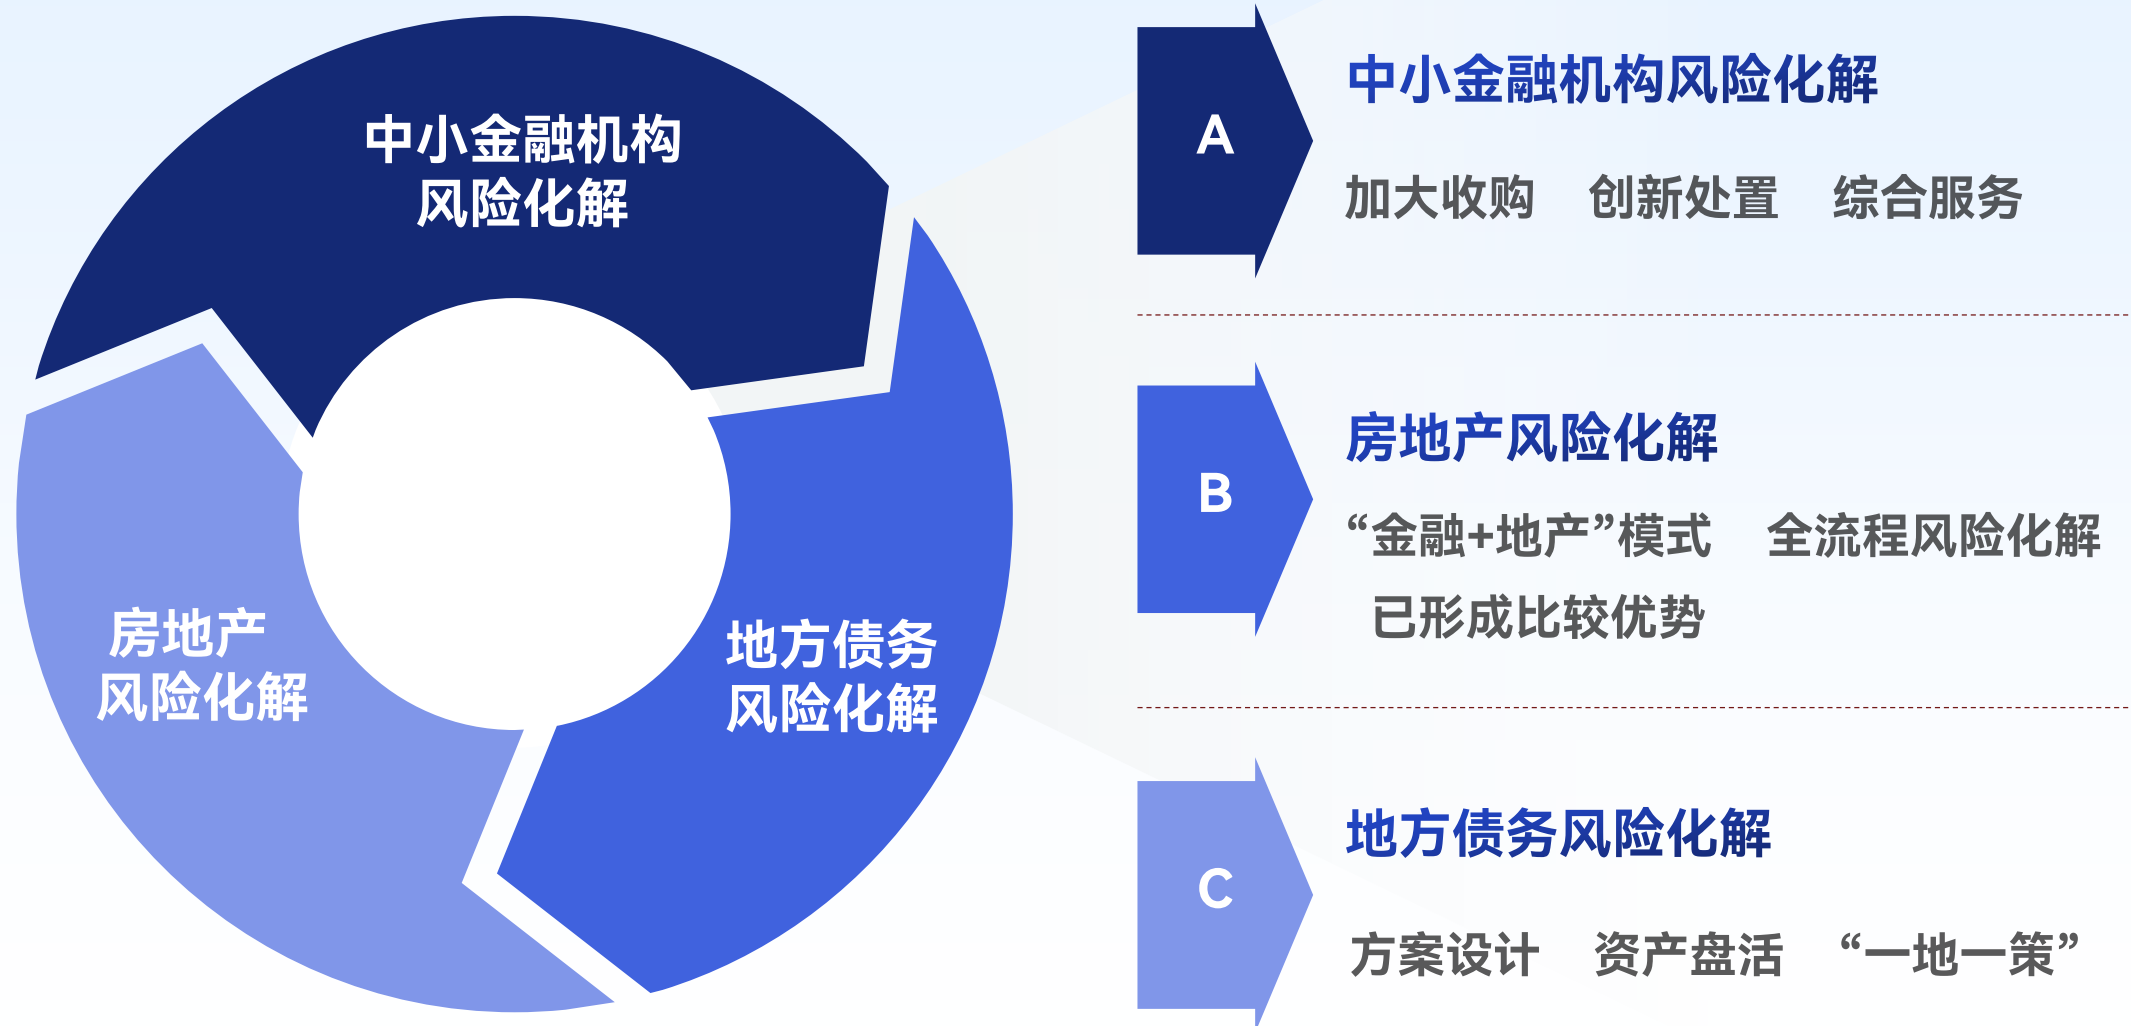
中小金融机构
风险化解

房地产
风险化解

地方债务
风险化解

A

中小金融机构风险化解

加大收购 创新处置 综合服务

B

房地产风险化解

“金融+地产”模式 全流程风险化解 已形成比较优势

C

地方债务风险化解

方案设计 资产盘活 “一地一策”